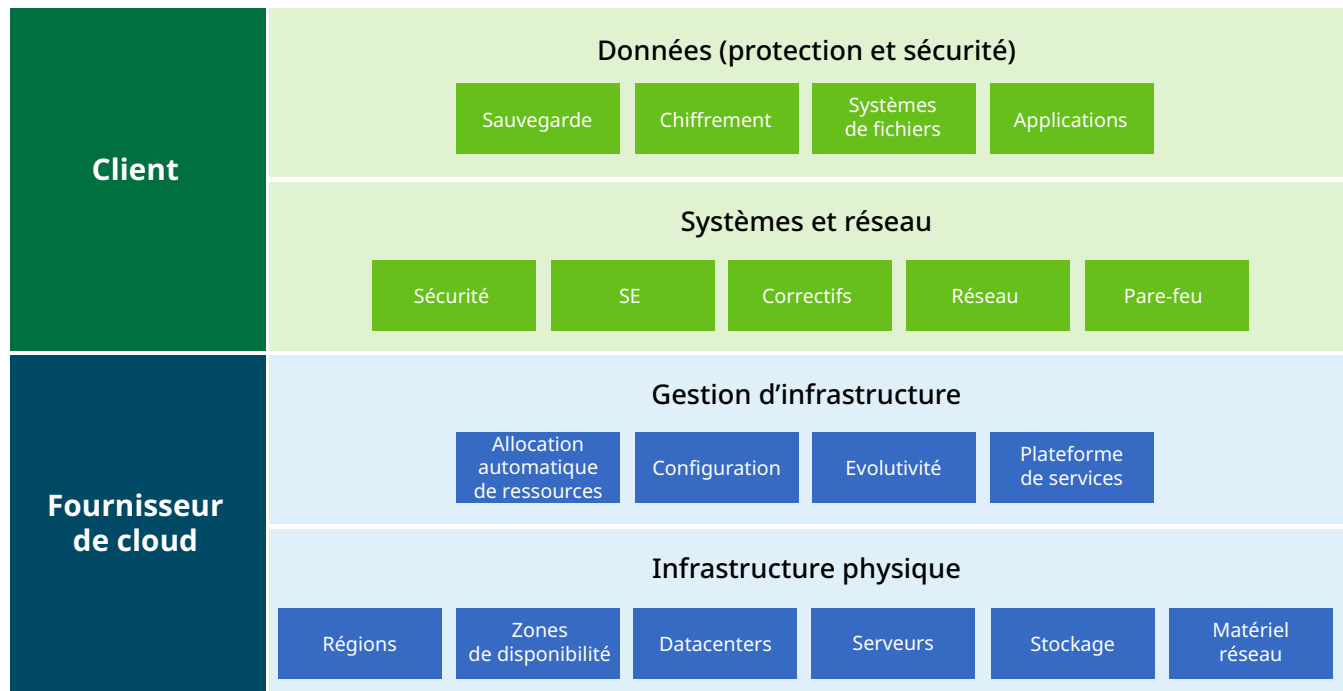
Client

Données (protection et sécurité)

Sauvegarde

Chiffrement

Systèmes de fichiers

Applications

Systèmes et réseau

Sécurité

SE

Correctifs

Réseau

Pare-feu

Fournisseur de cloud

Gestion d’infrastructure

Allocation automatique de ressources

Configuration

Evolutivité

Plateforme de services

Infrastructure physique

Régions

Zones de disponibilité

Datacenters

Serveurs

Stockage

Matériel réseau